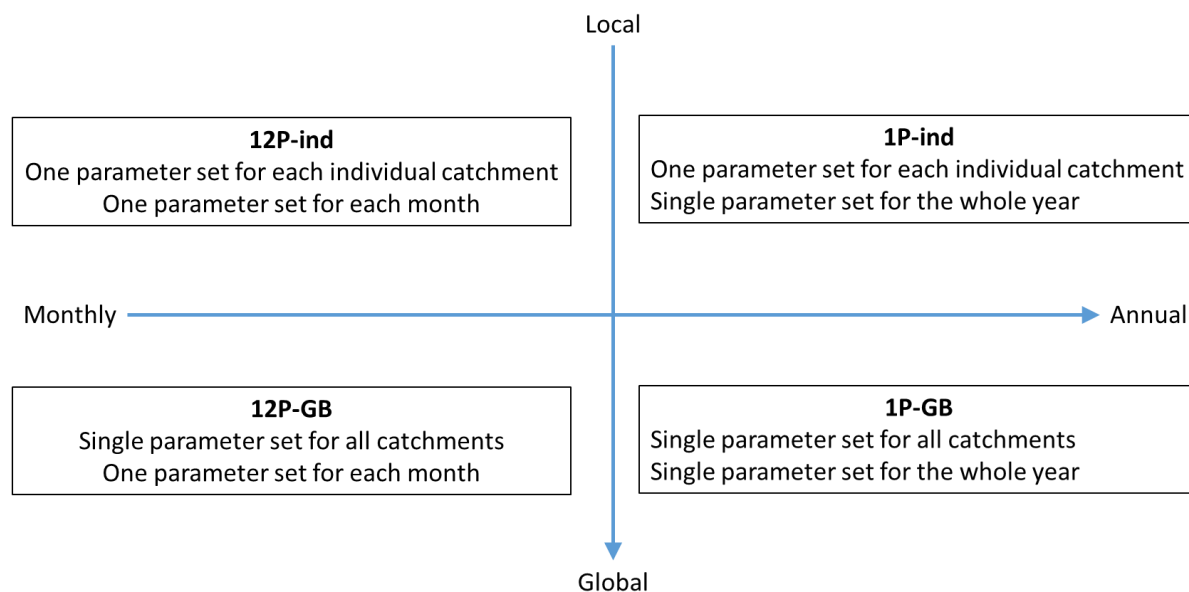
Local

**12P-ind**
One parameter set for each individual catchment
One parameter set for each month

**1P-ind**
One parameter set for each individual catchment
Single parameter set for the whole year

Monthly

Annual

**12P-GB**
Single parameter set for all catchments
One parameter set for each month

**1P-GB**
Single parameter set for all catchments
Single parameter set for the whole year

Global